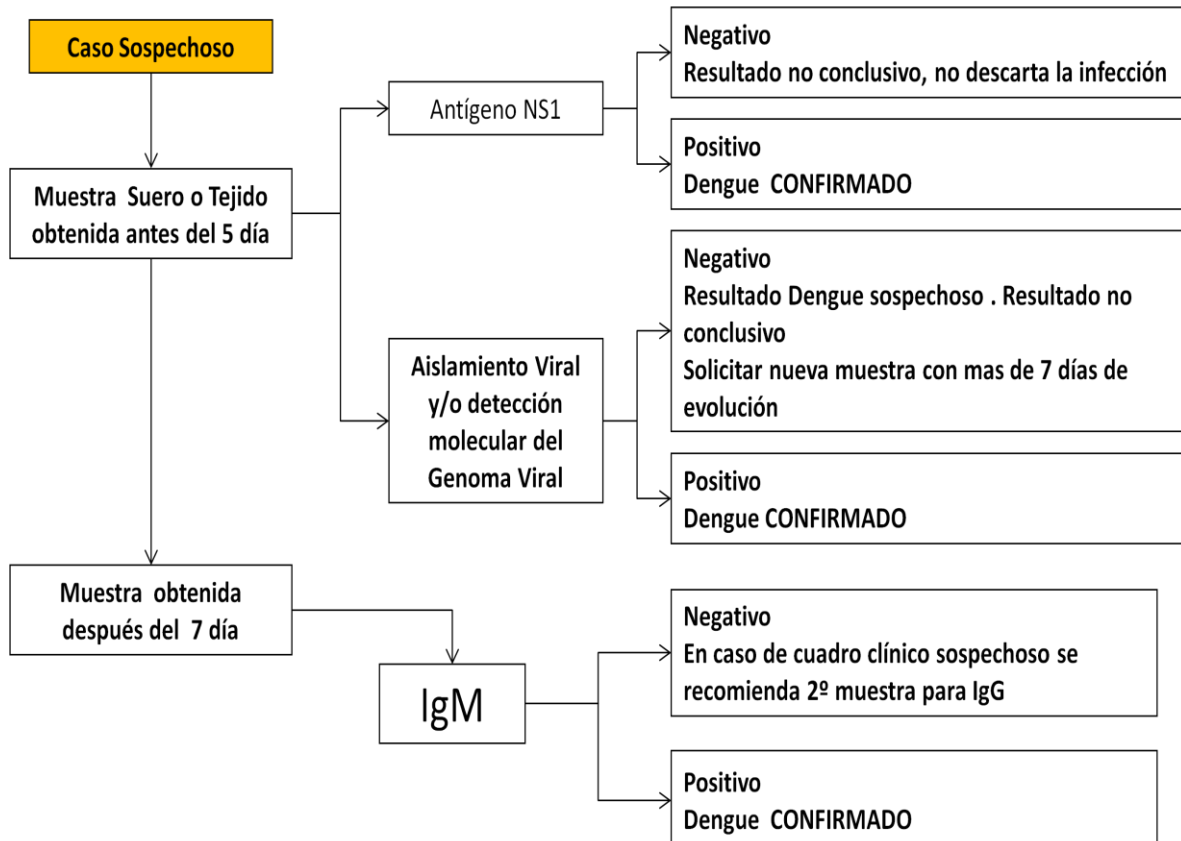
Caso Sospechoso

Muestra Suero o Tejido obtenida antes del 5 día

Antígeno NS1

Negativo
Resultado no conclusivo, no descarta la infección

Positivo
Dengue CONFIRMADO

Aislamiento Viral y/o detección molecular del Genoma Viral

Negativo
Resultado Dengue sospechoso . Resultado no conclusivo
Solicitar nueva muestra con mas de 7 días de evolución

Positivo
Dengue CONFIRMADO

Muestra obtenida después del 7 día

IgM

Negativo
En caso de cuadro clínico sospechoso se recomienda 2º muestra para IgG

Positivo
Dengue CONFIRMADO